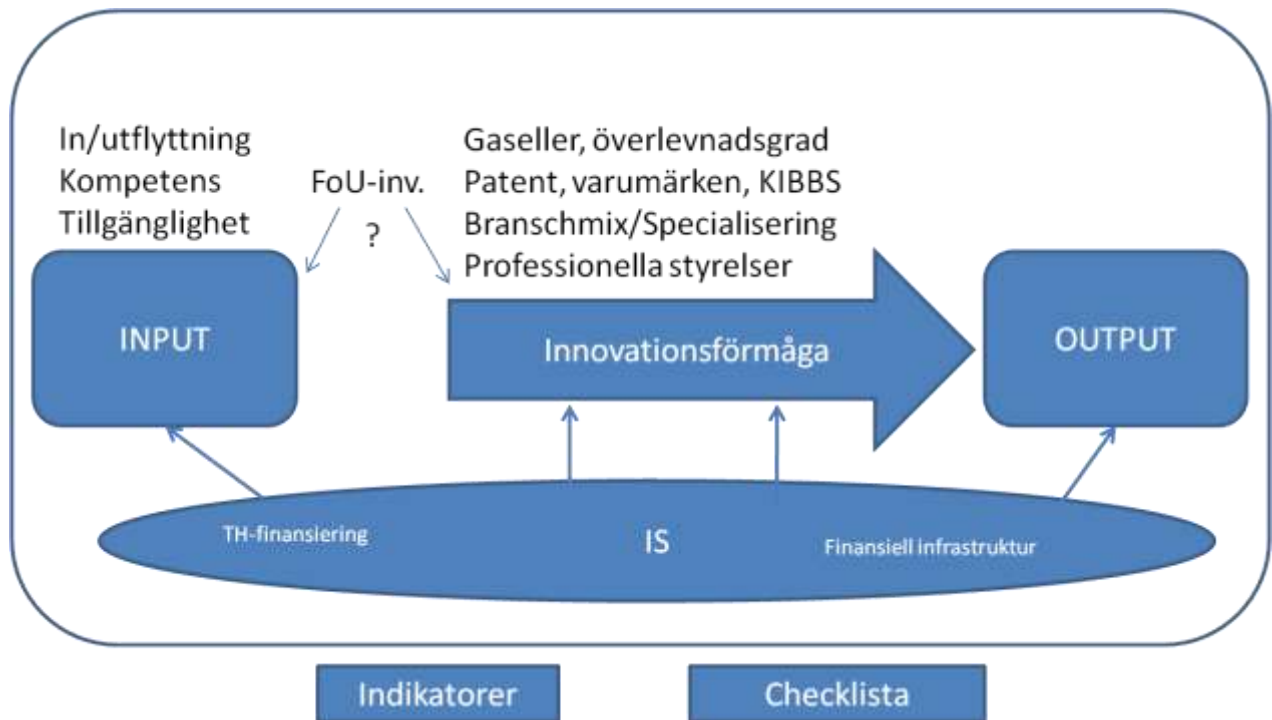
In/utflyttning
Kompetens
Tillgänglighet

FoU-inv.

?

Gaseller, överlevnadsgrad
Patent, varumärken, KIBBS
Branschmix/Specialisering
Professionella styrelser

INPUT

Innovationsförmåga

OUTPUT

TH-finansiering

IS

Finansiell infrastruktur

Indikatorer

Checklista